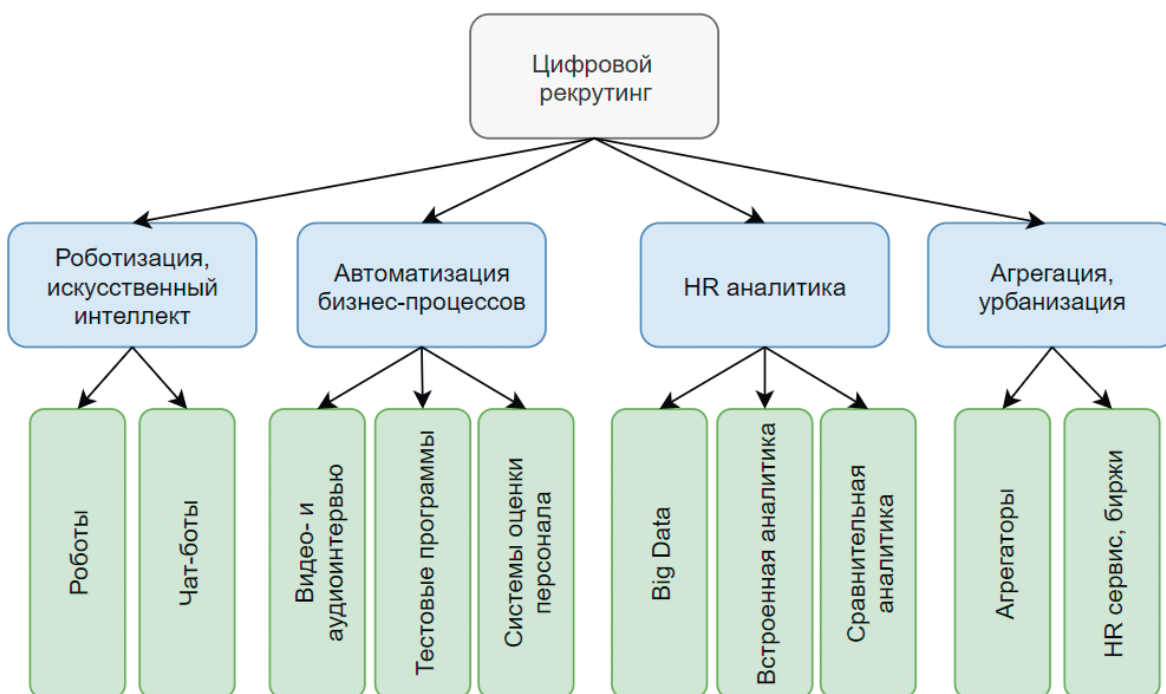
Цифровой рекрутинг

Роботизация, искусственный интеллект

Автоматизация бизнес-процессов

HR аналитика

Агрегация, урбанизация

Роботы

Чат-боты

Видео- и аудиоинтервью

Тестовые программы

Системы оценки персонала

Big Data

Встроенная аналитика

Сравнительная аналитика

Агрегаторы

HR сервис, биржи